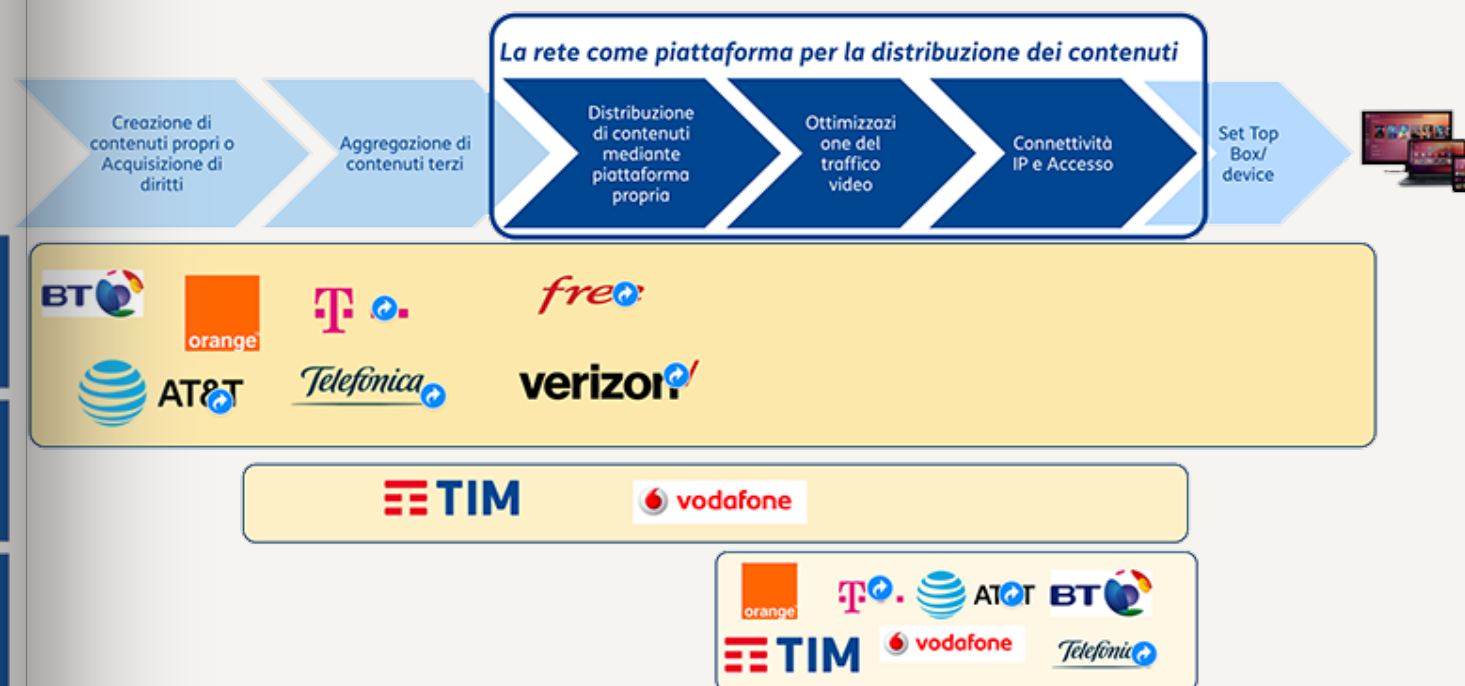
La rete come piattaforma per la distribuzione dei contenuti

Creazione di contenuti propri o Acquisizione di diritti

Aggregazione di contenuti terzi

Distribuzione di contenuti mediante piattaforma propria

Ottimizzazione del traffico video

Connettività IP e Accesso

Set Top Box/ device

BT

orange

T

free

AT&T

Telefonica

verizon

TIM

vodafone

orange

T

AT&T

BT

TIM

vodafone

Telefonica